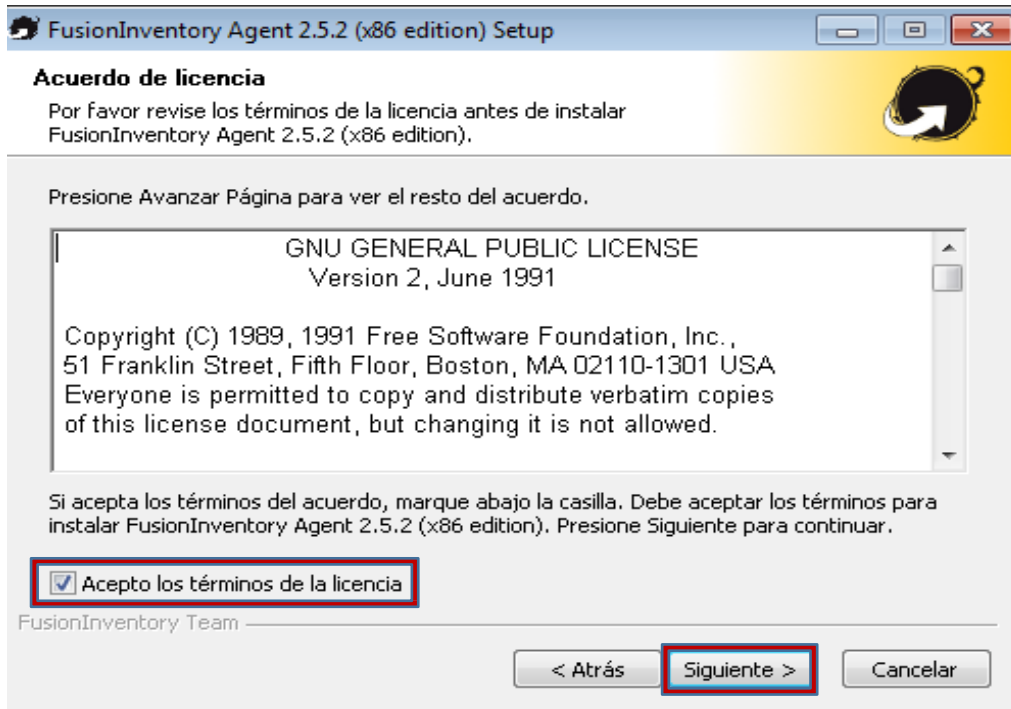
FusionInventory Agent 2.5.2 (x86 edition) Setup

Acuerdo de licencia

Por favor revise los términos de la licencia antes de instalar FusionInventory Agent 2.5.2 (x86 edition).

Presione Avanzar Página para ver el resto del acuerdo.

GNU GENERAL PUBLIC LICENSE
Version 2, June 1991

Copyright (C) 1989, 1991 Free Software Foundation, Inc., 51 Franklin Street, Fifth Floor, Boston, MA 02110-1301 USA
Everyone is permitted to copy and distribute verbatim copies of this license document, but changing it is not allowed.

Si acepta los términos del acuerdo, marque abajo la casilla. Debe aceptar los términos para instalar FusionInventory Agent 2.5.2 (x86 edition). Presione Siguiente para continuar.

Acepto los términos de la licencia

FusionInventory Team

< Atrás
Siguiente >
Cancelar